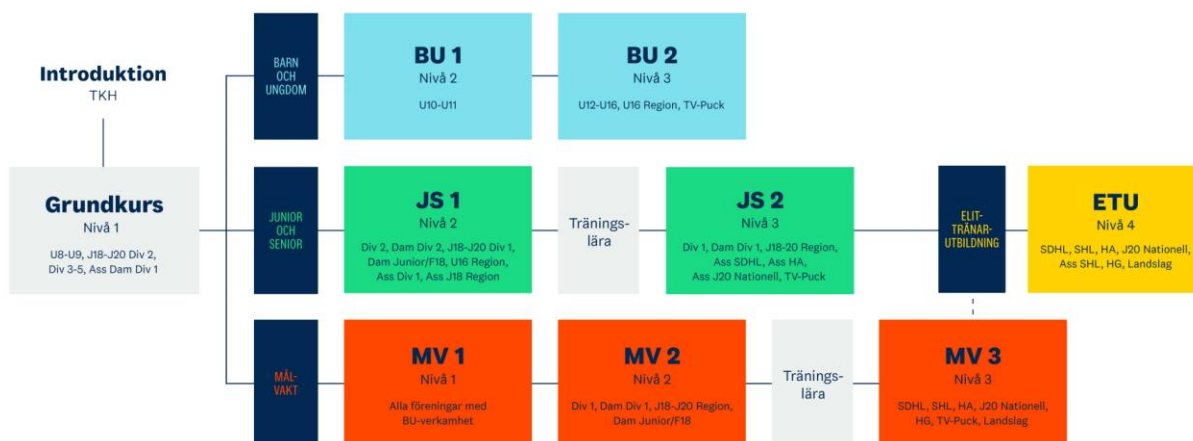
Introduktion
TKH

Grundkurs
Nivå 1
U8-U9, J18-J20 Div 2, Div 3-5, Ass Dam Div 1

BARN OCH UNGDOM

BU 1
Nivå 2
U10-U11

BU 2
Nivå 3
U12-U16, U16 Region, TV-Puck

JUNIOR OCH SENIOR

JS 1
Nivå 2
Div 2, Dam Div 2, J18-J20 Div 1, Dam Junior/F18, U16 Region, Ass Div 1, Ass J18 Region

Tränings-lära

JS 2
Nivå 3
Div 1, Dam Div 1, J18-20 Region, Ass SDHL, Ass HA, Ass J20 Nationell, TV-Puck

ELIT-TRÄNAR-UTBILDNING

ETU
Nivå 4
SDHL, SHL, HA, J20 Nationell, Ass SHL, HG, Landslag

MÅL-VAKT

MV 1
Nivå 1
Alla föreningar med BU-verkamhet

MV 2
Nivå 2
Div 1, Dam Div 1, J18-J20 Region, Dam Junior/F18

Tränings-lära

MV 3
Nivå 3
SDHL, SHL, HA, J20 Nationell, HG, TV-Puck, Landslag